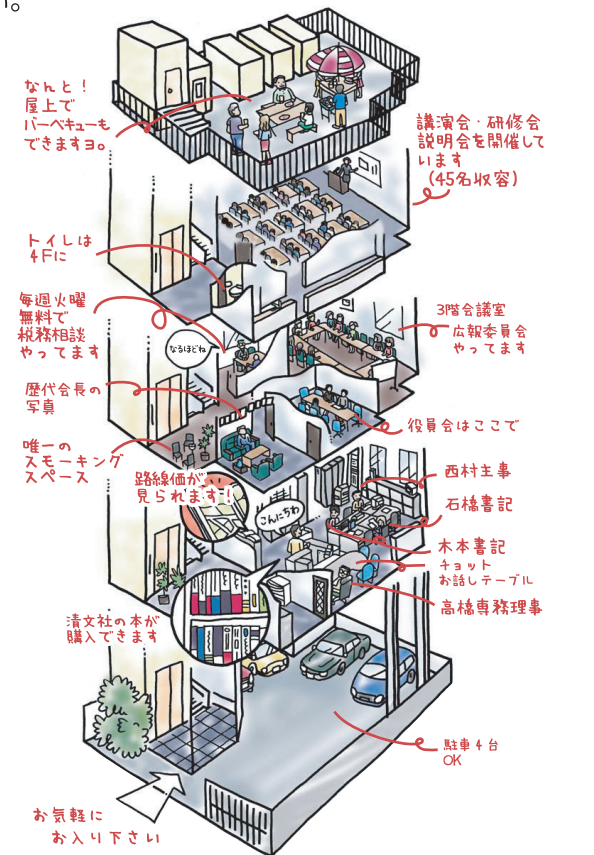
なんと！屋上でバーベキューもできますヨ。

講演会・研修会説明会を開催しています（45名収容）

トイレは4Fに

毎週火曜無料で税務相談やってます

なるほどね

3階会議室広報委員会やってます

歴代会長の写真

役員会はここで

唯一のスモーキングスペース

路線価が見られます！

こんにちわ

西村主事

石橋書記

木本書記

チョットお話しテーブル

高橋専務理事

清文社の本が購入できます

駐車4台OK

お気軽にお入り下さい